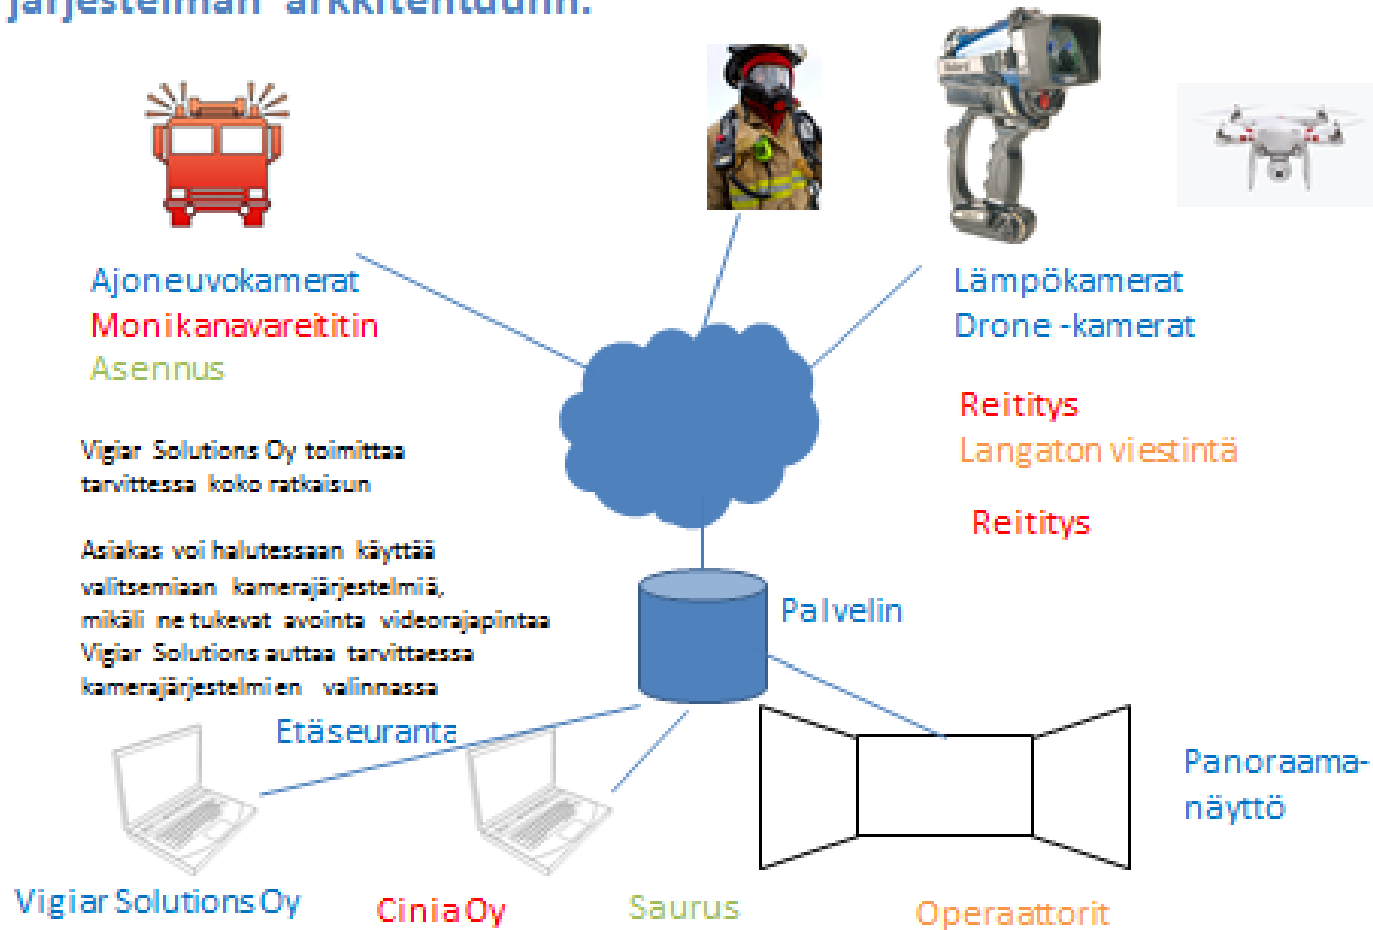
järjestelmän arkkitehtuurin.

Ajoneuvokamerat
Monikanavareititin
Asennus

Lämpökamerat
Drone -kamerat

Reititys
Langaton viestintä

Reititys

Vigiar Solutions Oy toimittaa tarvittessa koko ratkaisun

Asiakas voi halutessaan käyttää valitsemiaan kamerajärjestelmiä, mikäli ne tukevat avointa videorajapintaa Vigiar Solutions auttaa tarvittaessa kamerajärjestelmien valinnassa

Palvelin

Etäseuranta

Panoraama-näyttö

Vigiar Solutions Oy
Cinia Oy
Saurus
Operaattorit